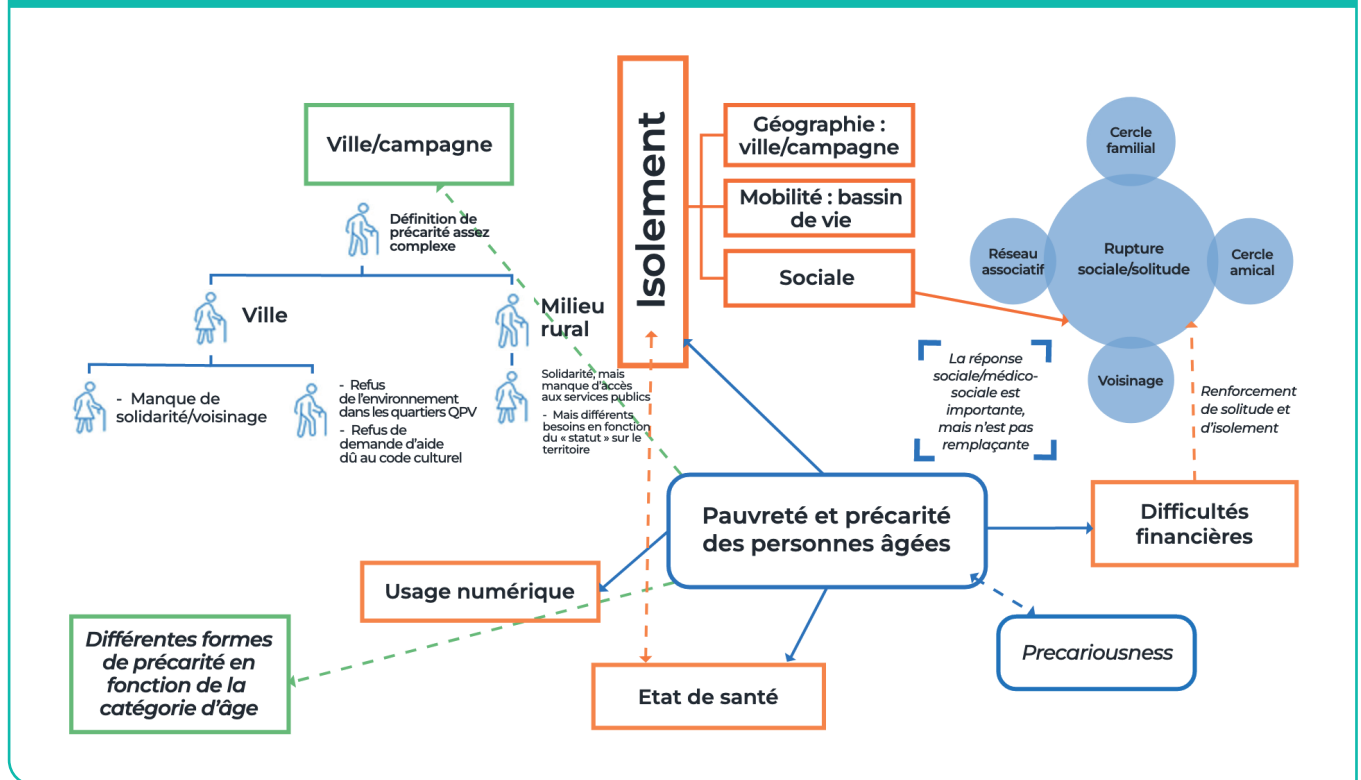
Ville/campagne

Définition de précarité assez complexe

Ville

Milieu rural

- Manque de solidarité/voisinage

- Refus de l'environnement dans les quartiers QPV
- Refus de demande d'aide dû au code culturel

Solidarité, mais manque d'accès aux services publics
- Mais différents besoins en fonction du « statut » sur le territoire

Isolement

Géographie : ville/campagne

Mobilité : bassin de vie

Sociale

Cercle familial

Réseau associatif

Rupture sociale/solitude

Cercle amical

Voisinage

La réponse sociale/médico-sociale est importante, mais n'est pas remplaçante

Renforcement de solitude et d'isolement

Pauvreté et précarité des personnes âgées

Difficultés financières

Usage numérique

Différentes formes de précarité en fonction de la catégorie d'âge

Etat de santé

Precariousness